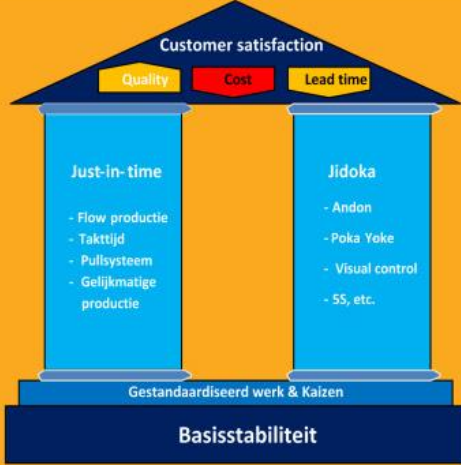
Customer satisfaction

Quality

Cost

Lead time

Just-in- time

- Flow productie
- Takttijd
- Pullsysteem
- Gelijkmatige productie

Jidoka

- Andon
- Poka Yoke
- Visual control
- 5S, etc.

Gestandaardiseerd werk & Kaizen

Basisstabiliteit